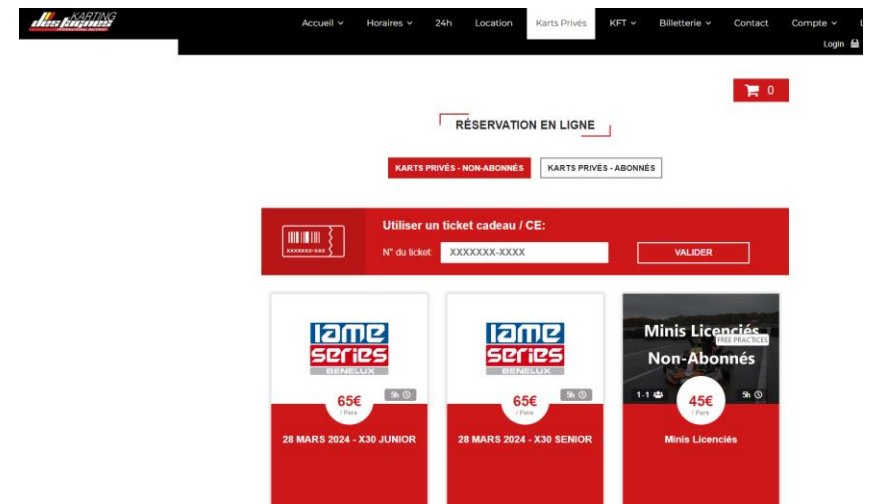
KARTING des fagnes

Accueil Horaires 24h Location Karts Privés KFT Billetterie Contact Compte

Login

0

RÉSERVATION EN LIGNE

KARTS PRIVÉS - NON-ABONNÉS

KARTS PRIVÉS - ABONNÉS

XXXXXXX-XXX

Utiliser un ticket cadeau / CE:

N° du ticket

XXXXXXX-XXXX

VALIDER

iame series BENELUX

5h

65€
/ Pers

28 MARS 2024 - X30 JUNIOR

iame series BENELUX

5h

65€
/ Pers

28 MARS 2024 - X30 SENIOR

Minis Licenciés
FREE PRACTICES
Non-Abonnés

1-1

5h

45€
/ Pers

Minis Licenciés